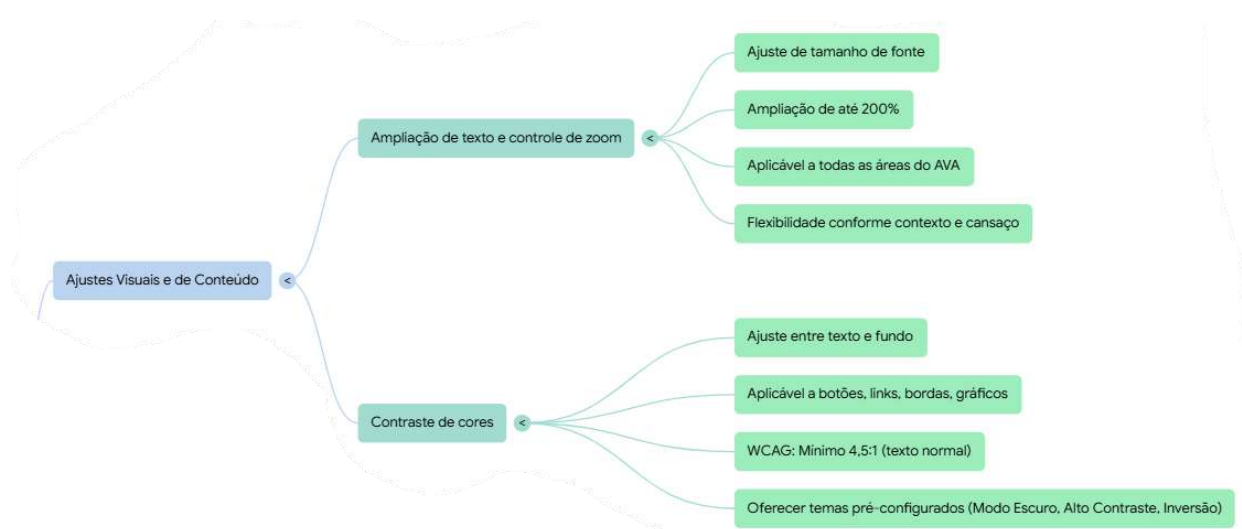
Ajustes Visuais e de Conteúdo <

Ampliação de texto e controle de zoom <

Ajuste de tamanho de fonte

Ampliação de até 200%

Aplicável a todas as áreas do AVA

Flexibilidade conforme contexto e cansaço

Contraste de cores <

Ajuste entre texto e fundo

Aplicável a botões, links, bordas, gráficos

WCAG: Mínimo 4,5:1 (texto normal)

Oferecer temas pré-configurados (Modo Escuro, Alto Contraste, Inversão)